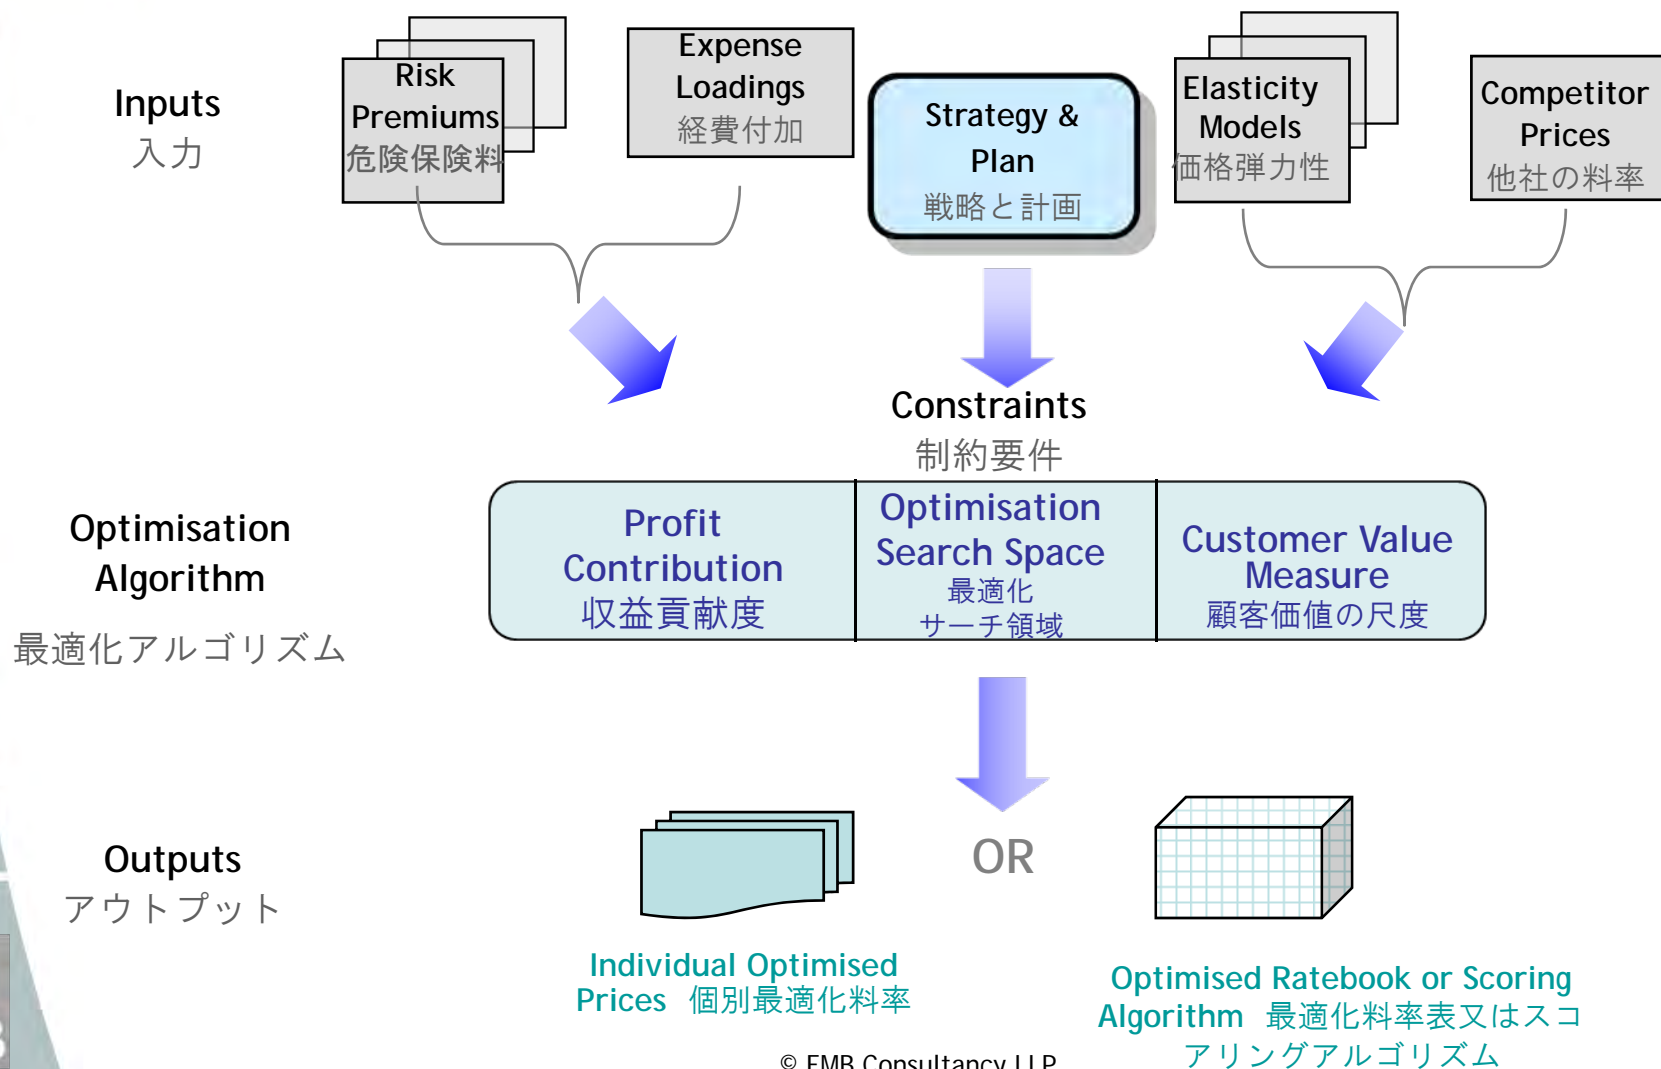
Inputs
入力

Risk Premiums
危険保険料

Expense Loadings
経費付加

Strategy & Plan
戦略と計画

Elasticity Models
価格弾力性

Competitor Prices
他社の料率

Constraints
制約要件

Optimisation Algorithm
最適化アルゴリズム

Profit Contribution
収益貢献度

Optimisation Search Space
最適化
サーチ領域

Customer Value Measure
顧客価値の尺度

Outputs
アウトプット

OR

Individual Optimised Prices 個別最適化料率

Optimised Ratebook or Scoring Algorithm 最適化料率表又はスコアリングアルゴリズム

© EMB Consultancy LLP